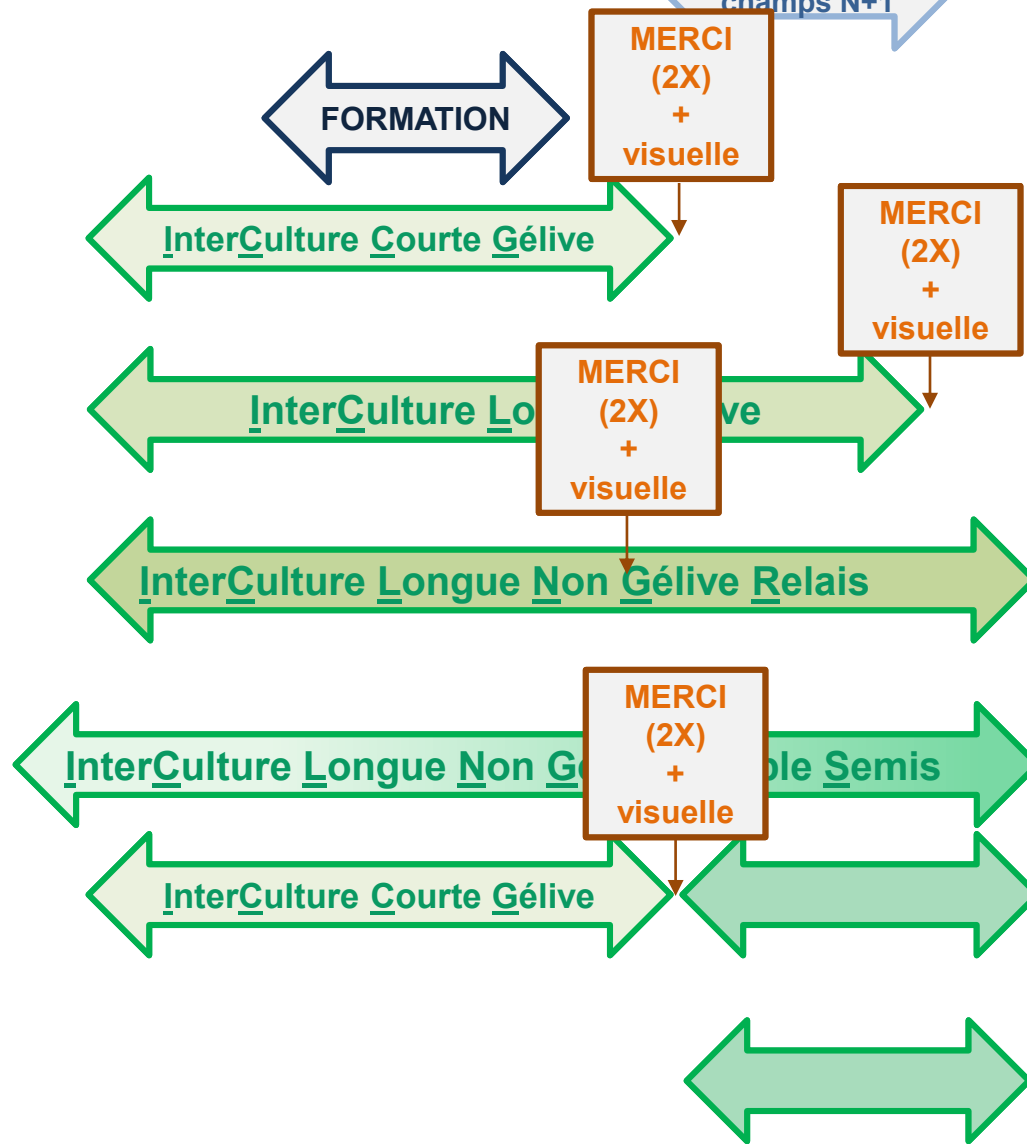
champs N+1

FORMATION

MERCI (2X) + visuelle

InterCulture Courte Gélive

MERCI (2X) + visuelle

InterCulture Lo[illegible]ve

MERCI (2X) + visuelle

InterCulture Longue Non Gélive Relais

MERCI (2X) + visuelle

InterCulture Longue Non G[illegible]ole Semis

InterCulture Courte Gélive